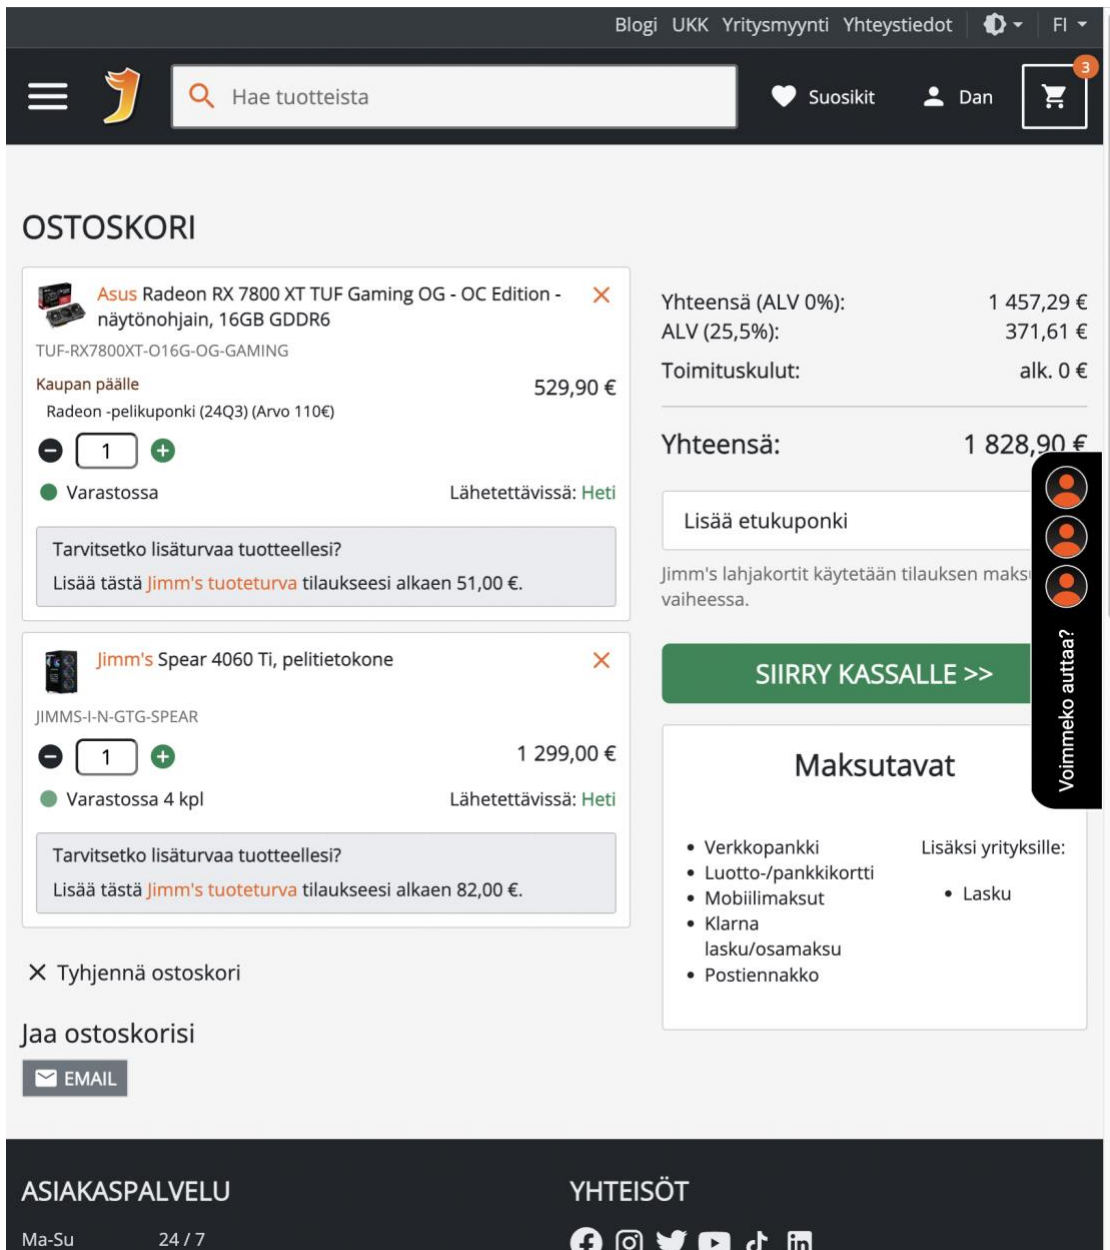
Blogi UKK Yritysmyynti Yhteystiedot FI

Hae tuotteista

Suosikit Dan 3

OSTOSKORI

Asus Radeon RX 7800 XT TUF Gaming OG - OC Edition - näytönohjain, 16GB GDDR6

TUF-RX7800XT-O16G-OG-GAMING

Kaupan päälle

529,90 €

Radeon -pelikuponki (24Q3) (Arvo 110€)

1

Varastossa

Lähetettävissä: Heti

Tarvitsetko lisäturvaa tuotteellesi?

Lisää tästä Jimm's tuoteturva tilaukseesi alkaen 51,00 €.

Jimm's Spear 4060 Ti, pelitietokone

JIMMS-I-N-GTG-SPEAR

1

1 299,00 €

Varastossa 4 kpl

Lähetettävissä: Heti

Tarvitsetko lisäturvaa tuotteellesi?

Lisää tästä Jimm's tuoteturva tilaukseesi alkaen 82,00 €.

Tyhjennä ostoskori

Jaa ostoskorisi

EMAIL

Yhteensä (ALV 0%): 1 457,29 €
ALV (25,5%): 371,61 €
Toimituskulut: alk. 0 €

Yhteensä: 1 828,90 €

Lisää etukuponki

Jimm's lahjakortit käytetään tilauksen maks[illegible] vaiheessa.

SIIRRY KASSALLE >>

Voimmeko auttaa?

Maksutavat

• Verkkopankki
• Luotto-/pankkikortti
• Mobiilimaksut
• Klarna lasku/osamaksu
• Postiennakko

Lisäksi yrityksille:

• Lasku

ASIAKASPALVELU

Ma-Su 24 / 7

YHTEISÖT